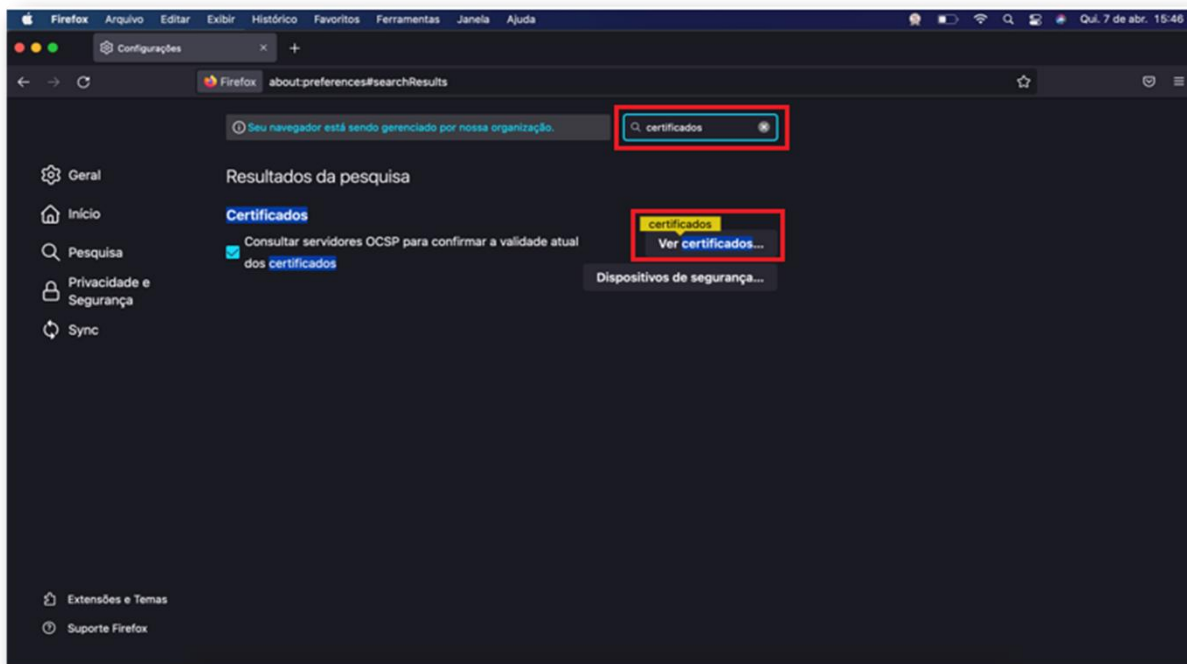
Firefox Arquivo Editar Exibir Histórico Favoritos Ferramentas Janela Ajuda

Qui. 7 de abr. 15:46

Configurações

Firefox about:preferences#searchResults

Seu navegador está sendo gerenciado por nossa organização.

certificados

Geral

Início

Pesquisa

Privacidade e Segurança

Sync

Resultados da pesquisa

Certificados

Consultar servidores OCSP para confirmar a validade atual dos certificados

certificados

Ver certificados...

Dispositivos de segurança...

Extensões e Temas

Suporte Firefox